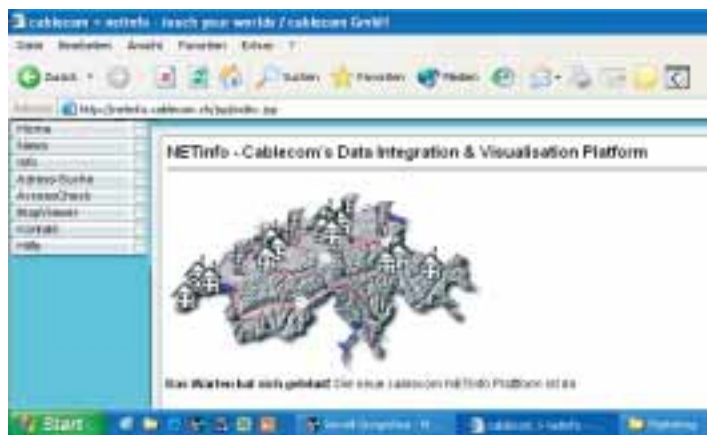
cablecom - netinfo - touch your worlds / cablecom GmbH

Datei Bearbeiten Ansicht Favoriten Extras ?

Zurück Suchen Favoriten Medien

Adresse http://netinfo.cablecom.ch/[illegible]

Home
News
Info
Adress-Suche
AccessCheck
MapViewer
Kontakt
Hilfe

NETInfo - Cablecom's Data Integration & Visualisation Platform

Das Warten hat sich gelohnt! Die neue cablecom NETInfo Plattform ist da

Start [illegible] cablecom - netinfo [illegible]